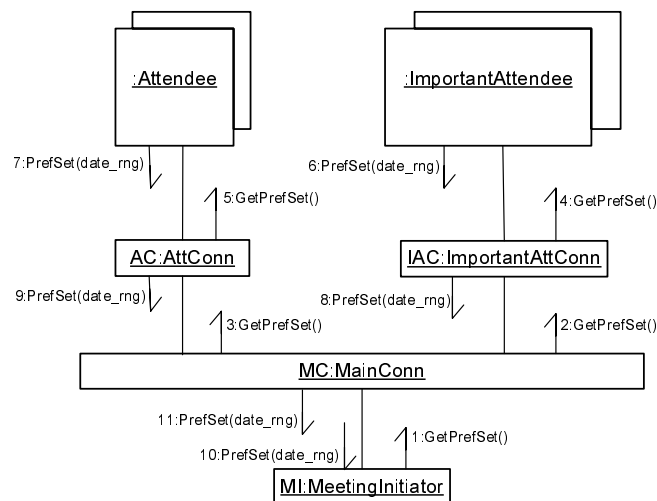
:Attendee

:ImportantAttendee

7:PrefSet(date_rng)

5:GetPrefSet()

6:PrefSet(date_rng)

4:GetPrefSet()

AC:AttConn

IAC:ImportantAttConn

9:PrefSet(date_rng)

3:GetPrefSet()

8:PrefSet(date_rng)

2:GetPrefSet()

MC:MainConn

11:PrefSet(date_rng)

10:PrefSet(date_rng)

1:GetPrefSet()

MI:MeetingInitiator